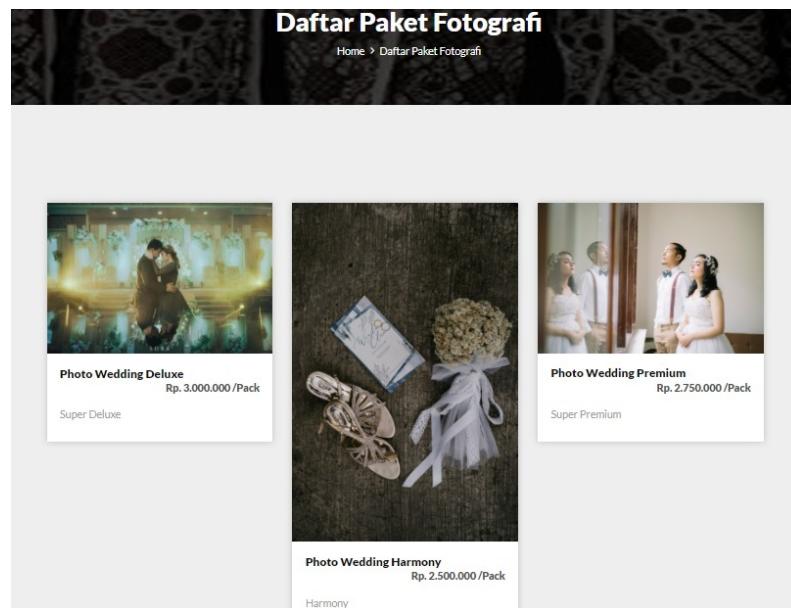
Daftar Paket Fotografi

Home > Daftar Paket Fotografi

Photo Wedding Deluxe
Rp. 3.000.000 /Pack

Super Deluxe

Photo Wedding Harmony
Rp. 2.500.000 /Pack

Harmony

Photo Wedding Premium
Rp. 2.750.000 /Pack

Super Premium